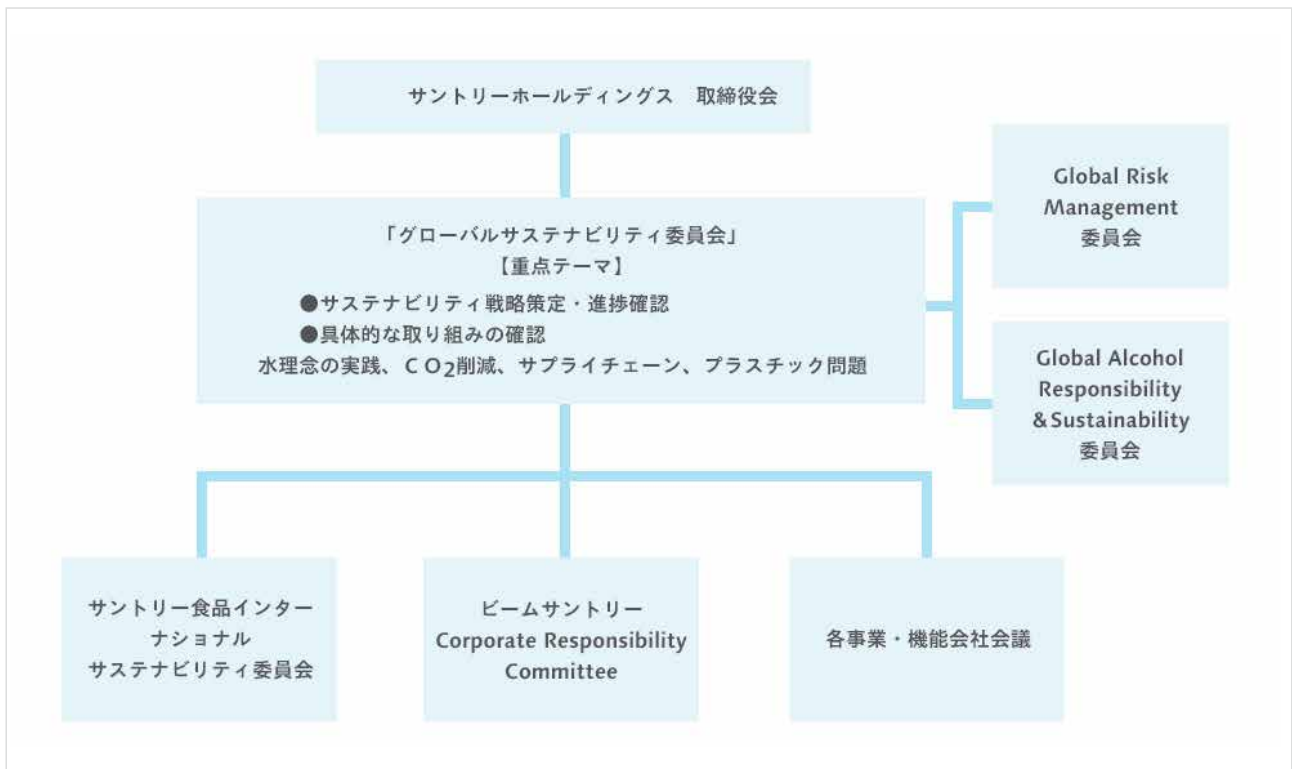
サントリーホールディングス　取締役会

「グローバルサステナビリティ委員会」
【重点テーマ】
●サステナビリティ戦略策定・進捗確認
●具体的な取り組みの確認
水理念の実践、ＣO$_2$削減、サプライチェーン、プラスチック問題

Global Risk Management 委員会

Global Alcohol Responsibility &Sustainability 委員会

サントリー食品インターナショナル サステナビリティ委員会

ビームサントリー Corporate Responsibility Committee

各事業・機能会社会議